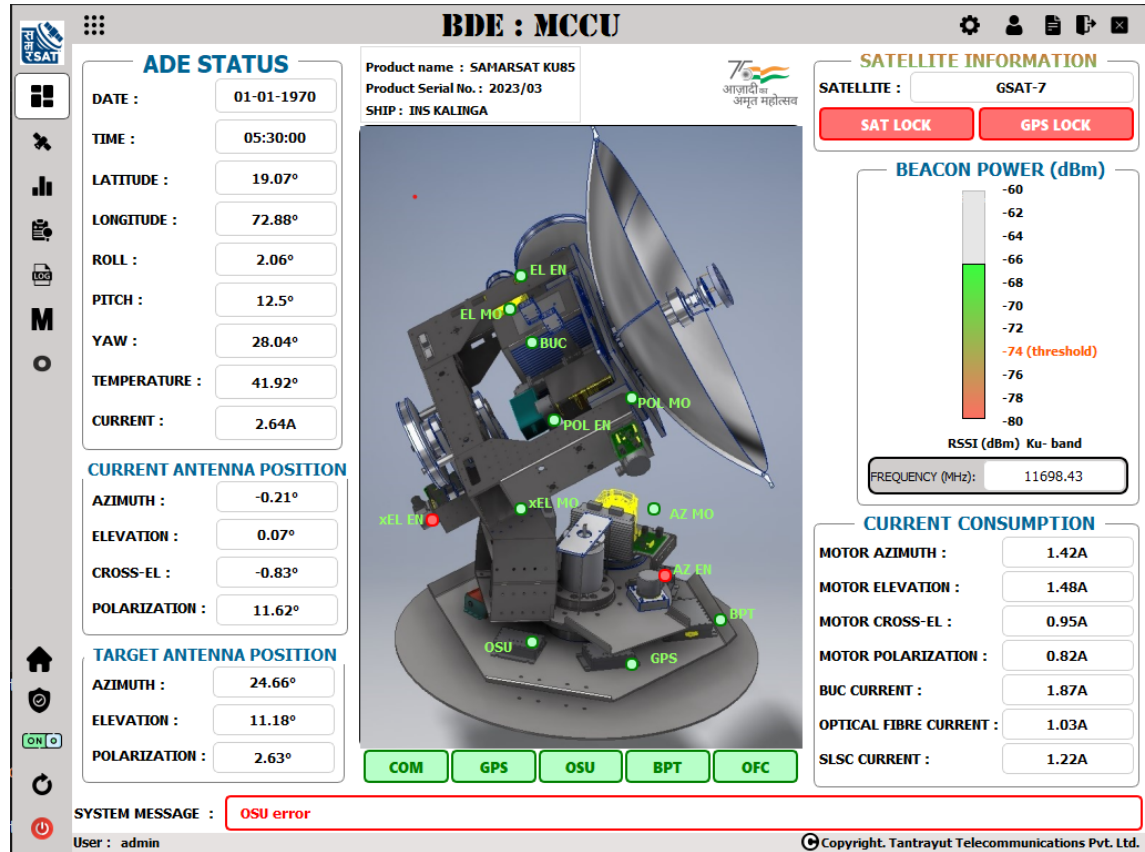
सम TSAT

BDE : MCCU

M

ON

ADE STATUS

| | |
|---|---|
| DATE : | 01-01-1970 |
| TIME : | 05:30:00 |
| LATITUDE : | 19.07° |
| LONGITUDE : | 72.88° |
| ROLL : | 2.06° |
| PITCH : | 12.5° |
| YAW : | 28.04° |
| TEMPERATURE : | 41.92° |
| CURRENT : | 2.64A |

CURRENT ANTENNA POSITION

| | |
|---|---|
| AZIMUTH : | -0.21° |
| ELEVATION : | 0.07° |
| CROSS-EL : | -0.83° |
| POLARIZATION : | 11.62° |

TARGET ANTENNA POSITION

| | |
|---|---|
| AZIMUTH : | 24.66° |
| ELEVATION : | 11.18° |
| POLARIZATION : | 2.63° |

Product name : SAMARSAT KU85
Product Serial No. : 2023/03
SHIP : INS KALINGA

75 आज़ादी का अमृत महोत्सव

EL EN
EL MO
BUC
POL MO
POL EN
xEL EN
xEL MO
AZ MO
AZ EN
BPT
OSU
GPS

COM GPS OSU BPT OFC

SATELLITE INFORMATION

SATELLITE : GSAT-7

SAT LOCK GPS LOCK

BEACON POWER (dBm)

-60
-62
-64
-66
-68
-70
-72
-74 (threshold)
-76
-78
-80

RSSI (dBm) Ku- band

FREQUENCY (MHz): 11698.43

CURRENT CONSUMPTION

| | |
|---|---|
| MOTOR AZIMUTH : | 1.42A |
| MOTOR ELEVATION : | 1.48A |
| MOTOR CROSS-EL : | 0.95A |
| MOTOR POLARIZATION : | 0.82A |
| BUC CURRENT : | 1.87A |
| OPTICAL FIBRE CURRENT : | 1.03A |
| SLSC CURRENT : | 1.22A |

SYSTEM MESSAGE : OSU error

User : admin

Copyright. Tantrayut Telecommunications Pvt. Ltd.